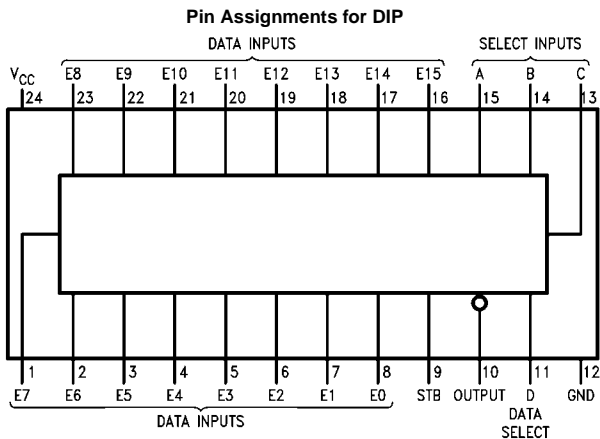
Pin Assignments for DIP

DATA INPUTS

SELECT INPUTS

$V_{CC}$ 24
E8 23
E9 22
E10 21
E11 20
E12 19
E13 18
E14 17
E15 16
A 15
B 14
C 13

1 E7
2 E6
3 E5
4 E4
5 E3
6 E2
7 E1
8 E0
9 STB
10 OUTPUT
11 D
12 GND

DATA INPUTS

DATA SELECT